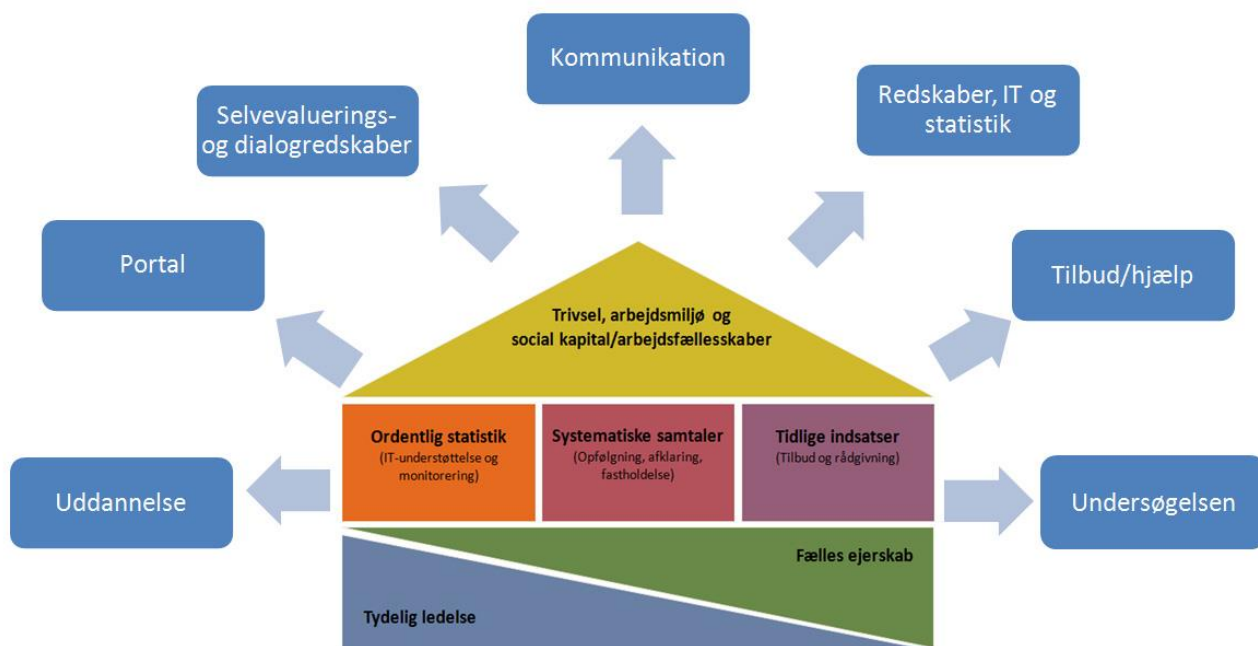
Kommunikation

Selvevaluerings- og dialogredskaber

Redskaber, IT og statistik

Portal

Tilbud/hjælp

Trivsel, arbejdsmiljø og social kapital/arbejdsfællesskaber

Uddannelse

Ordentlig statistik
(IT-understøttelse og monitorering)

Systematiske samtaler
(Opfølgning, afklaring, fastholdelse)

Tidlige indsatser
(Tilbud og rådgivning)

Undersøgelsen

Fælles ejerskab

Tydelig ledelse